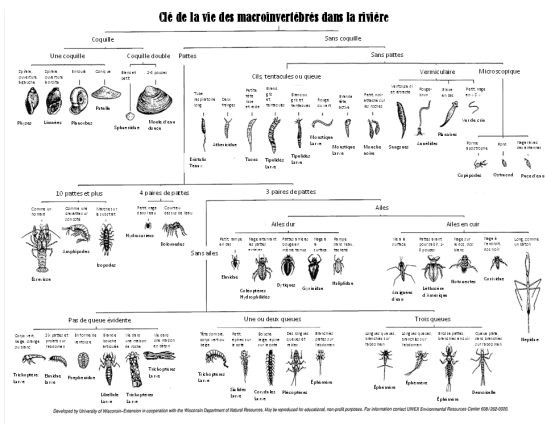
Clé de la vie des macroinvertébrés dans la rivière

Coquille

Sans coquille

Une coquille

Coquille double

Pattes

Sans pattes

Physes

Limnées

Planorbes

Patelle

Sphaeriidae

Moule d'eau douce

Cils, tentacules ou queue

Vermiculaire

Microscopique

Eristalis Tenax

Athericidae

Taons

Tipulidae larve

Moustique larve

Tipulidae larve

Moustique larve

Mouche noire

Sangsues

Annélides

Planaires

Ver de crin

Copépodes

Ostracod

Poux d'eau

10 pattes et plus

4 paires de pattes

3 paires de pattes

Ailes

Sans ailes

Ailes dur

Ailes en cuir

Écrevisse

Amphipodes

Isopodes

Hydracariens

Collemboles

Elmidae

Coléoptères Hydrophilidés

Dytiques

Gyrinidae

Haliplidae

Araignée d'eau

Lethocerus d'Amérique

Notonectes

Corixidae

Nèpe

Pas de queue évidente

Une ou deux queues

Trois queues

Trichoptères larve

Elmidae larve

Porphyroidae

Libellule larve

Trichoptères larve

Trichoptères larve

Sialidae larve

Corydalidae larve

Plécoptères

Éphémères

Éphémères

Éphémères

Demoiselle

Developed by University of Wisconsin–Extension in cooperation with the Wisconsin Department of Natural Resources. May be reproduced for educational, non-profit purposes. For information contact UWEX Environmental Resources Center 608/262-0020.